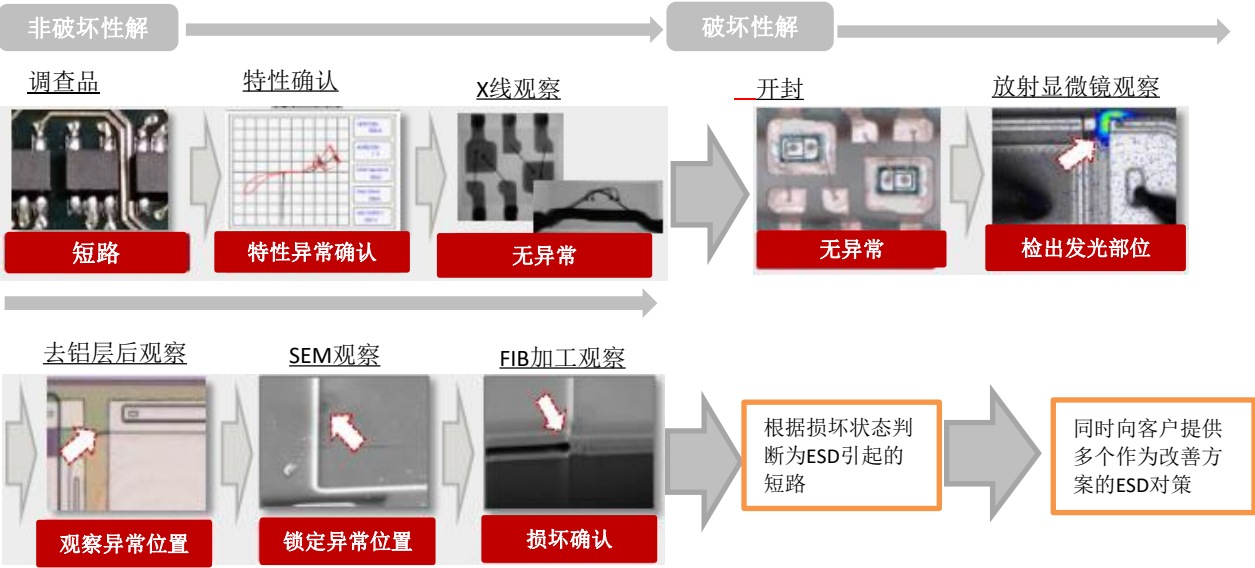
非破坏性解

破坏性解

调查品

短路

特性确认

特性异常确认

X线观察

无异常

开封

无异常

放射显微镜观察

检出发光部位

去铝层后观察

观察异常位置

SEM观察

锁定异常位置

FIB加工观察

损坏确认

根据损坏状态判断为ESD引起的短路

同时向客户提供多个作为改善方案的ESD对策